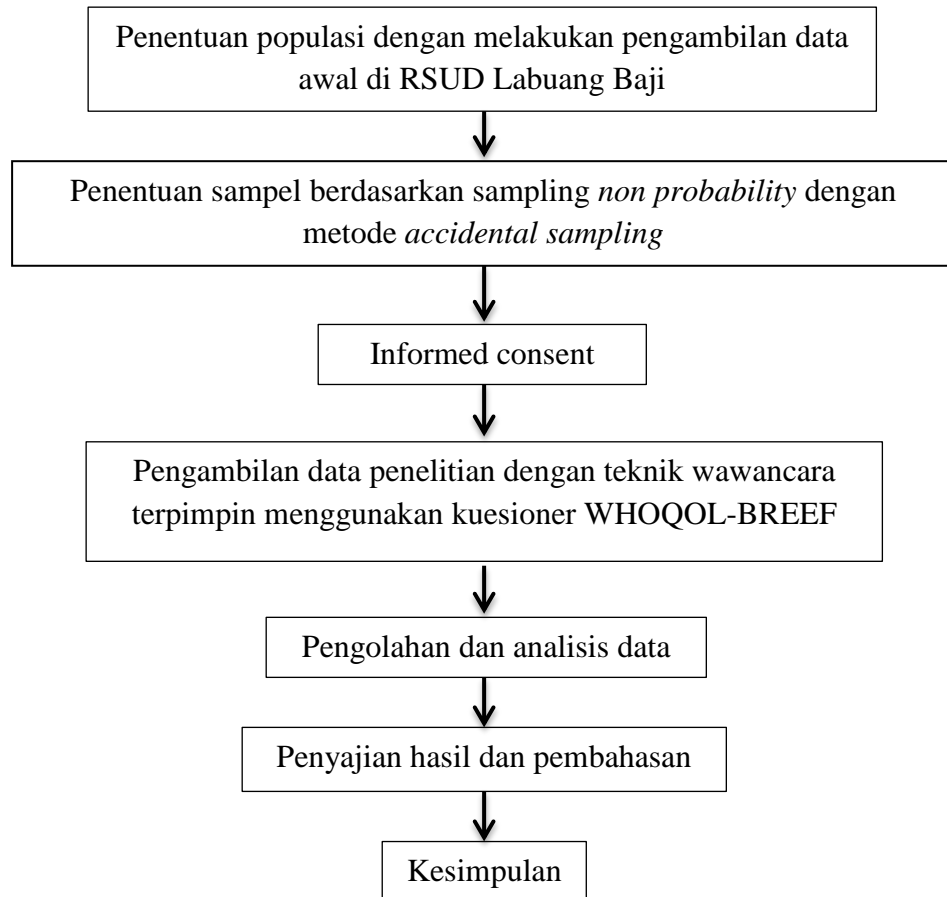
Penentuan populasi dengan melakukan pengambilan data awal di RSUD Labuang Baji

Penentuan sampel berdasarkan sampling *non probability* dengan metode *accidental sampling*

Informed consent

Pengambilan data penelitian dengan teknik wawancara terpimpin menggunakan kuesioner WHOQOL-BREEF

Pengolahan dan analisis data

Penyajian hasil dan pembahasan

Kesimpulan